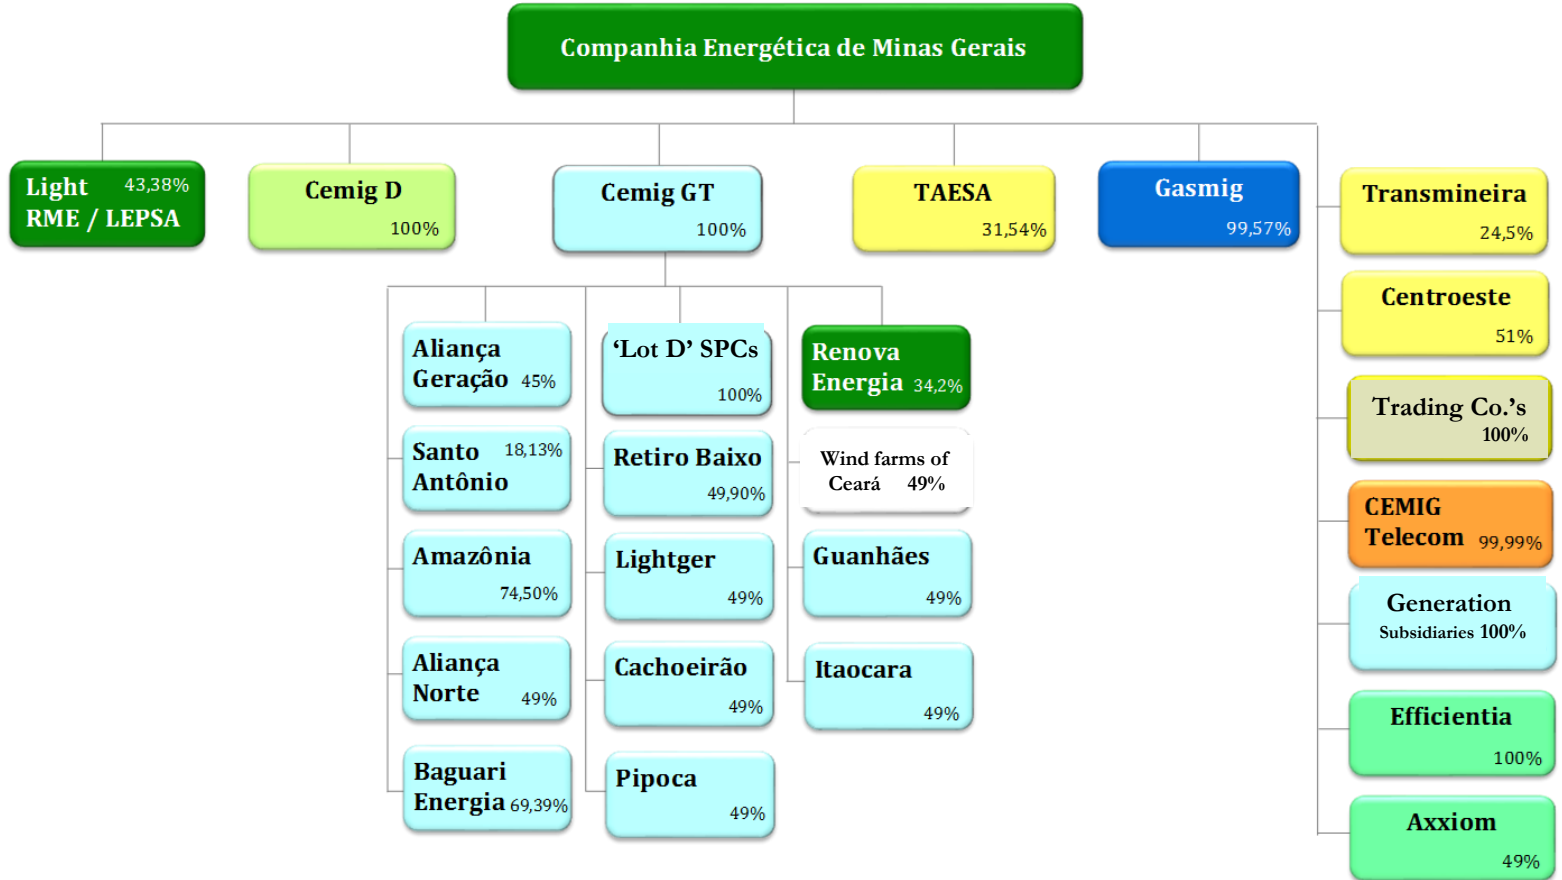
Companhia Energética de Minas Gerais

Light RME / LEPSA 43,38%

Cemig D 100%

Cemig GT 100%

TAESA 31,54%

Gasmig 99,57%

Transmineira 24,5%

Centroeste 51%

Trading Co.'s 100%

CEMIG Telecom 99,99%

Generation Subsidiaries 100%

Efficientia 100%

Axxiom 49%

Aliança Geração 45%

Santo Antônio 18,13%

Amazônia 74,50%

Aliança Norte 49%

Baguari Energia 69,39%

'Lot D' SPCs 100%

Retiro Baixo 49,90%

Lightger 49%

Cachoeirão 49%

Pipoca 49%

Renova Energia 34,2%

Wind farms of Ceará 49%

Guanhães 49%

Itaocara 49%